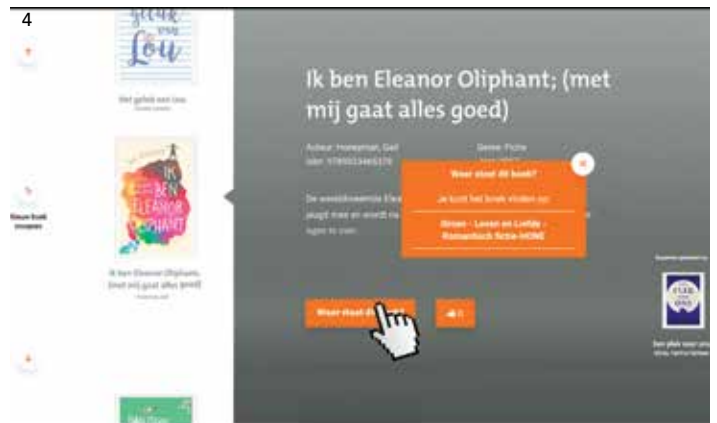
4

geluk van Lou

Het geluk van Lou

Nieuw boek invoeren

IK BEN ELEANOR OLIPHANT

Ik ben Eleanor Oliphant; (met mij gaat alles goed)

Ik ben Eleanor Oliphant; (met mij gaat alles goed)

Auteur: Honeyman, Gail
ISBN: 9789026345379

Genre: Fictie

De wereldvreemde Elea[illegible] zaagt mee en wordt na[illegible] lagen te zien.

×

Waar staat dit boek?

Je kunt het boek vinden op:

Groen - Leven en Liefde - Romanboek fictie HOME

Waar staat dit boek?

👍 0

Het geluk van Lou

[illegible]